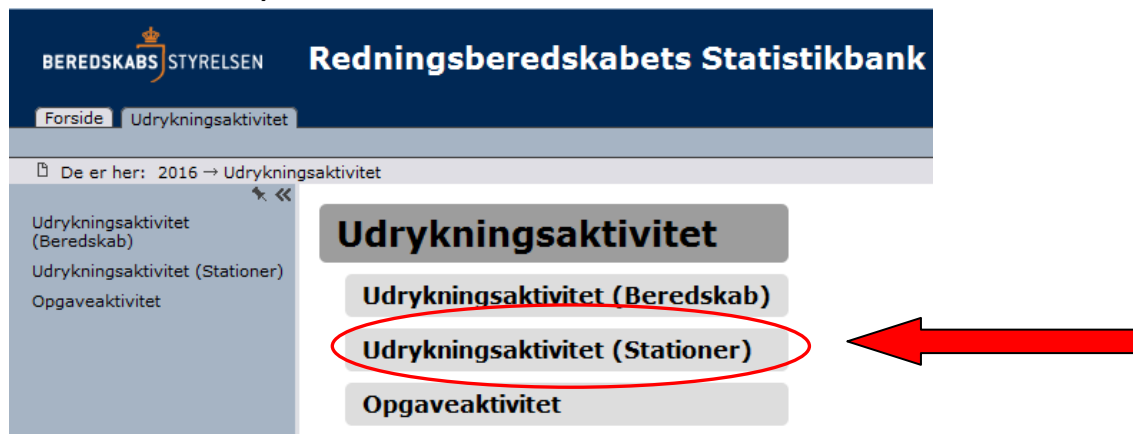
BEREDSKABSSTYRELSEN

Redningsberedskabets Statistikbank

Forside | Udrykningsaktivitet

De er her: 2016 → Udrykningsaktivitet

Udrykningsaktivitet (Beredskab)

Udrykningsaktivitet (Stationer)

Opgaveaktivitet

Udrykningsaktivitet

Udrykningsaktivitet (Beredskab)

Udrykningsaktivitet (Stationer)

Opgaveaktivitet